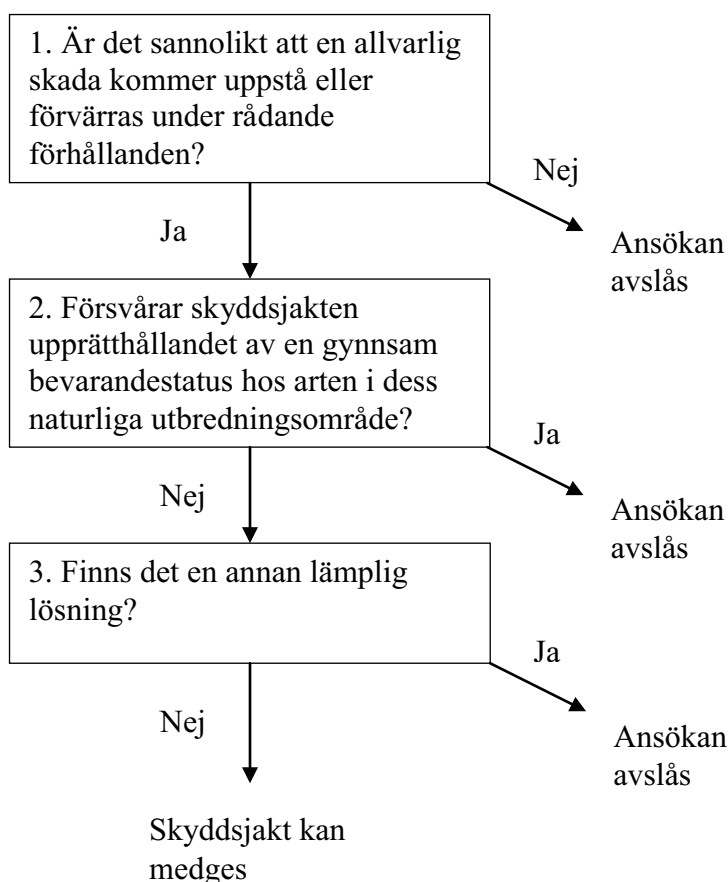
1. Är det sannolikt att en allvarlig skada kommer uppstå eller förvärras under rådande förhållanden?

Nej

Ansökan avslås

Ja

2. Försvårar skyddsjakten upprätthållandet av en gynnsam bevarandestatus hos arten i dess naturliga utbredningsområde?

Ja

Ansökan avslås

Nej

3. Finns det en annan lämplig lösning?

Ja

Ansökan avslås

Nej

Skyddsjakt kan medges